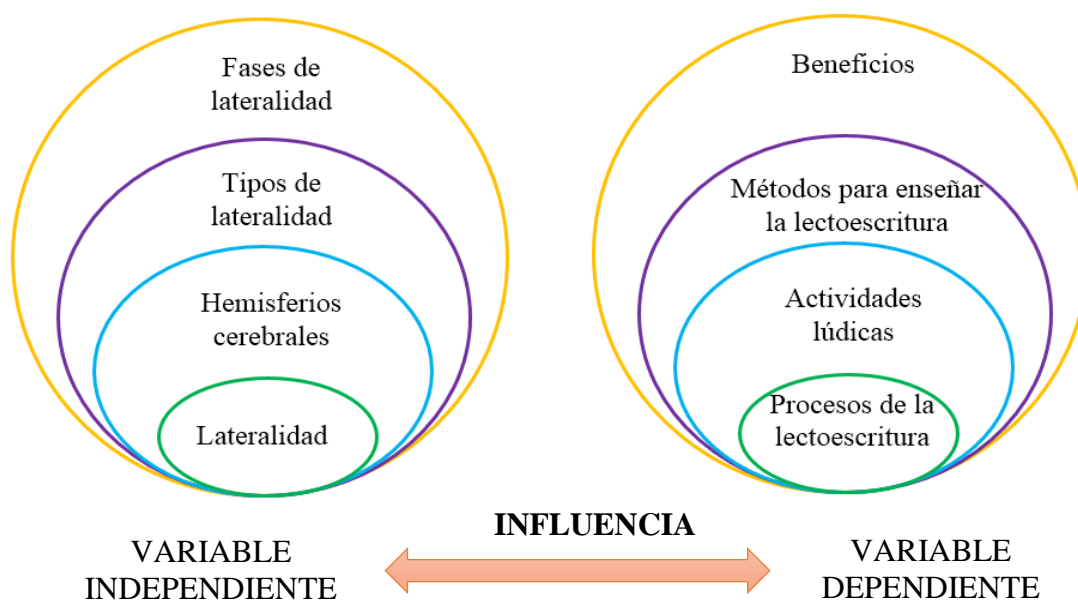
Fases de lateralidad

Tipos de lateralidad

Hemisferios cerebrales

Lateralidad

Beneficios

Métodos para enseñar la lectoescritura

Actividades lúdicas

Procesos de la lectoescritura

VARIABLE INDEPENDIENTE

INFLUENCIA

VARIABLE DEPENDIENTE